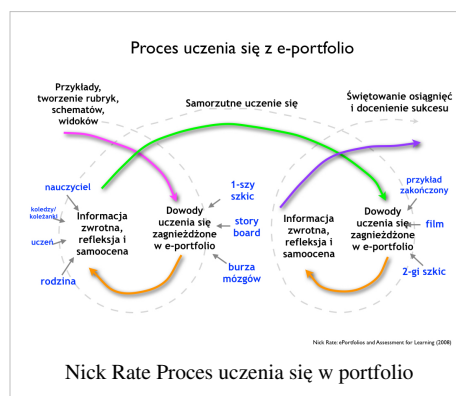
Proces uczenia się z e-portfolio

Przykłady, tworzenie rubryk, schematów, widoków

Samorzutne uczenie się

Świętowanie osiągnięć i docenienie sukcesu

nauczyciel

koledzy/ koleżanki

uczeń

rodzina

Informacja zwrotna, refleksja i samoocena

1-szy szkic

story board

burza mózgów

Dowody uczenia się zagnieżdżone w e-portfolio

Informacja zwrotna, refleksja i samoocena

przykład zakończony

film

2-gi szkic

Dowody uczenia się zagnieżdżone w e-portfolio

Nick Rate: ePortfolios and Assessment for Learning (2008)

Nick Rate Proces uczenia się w portfolio